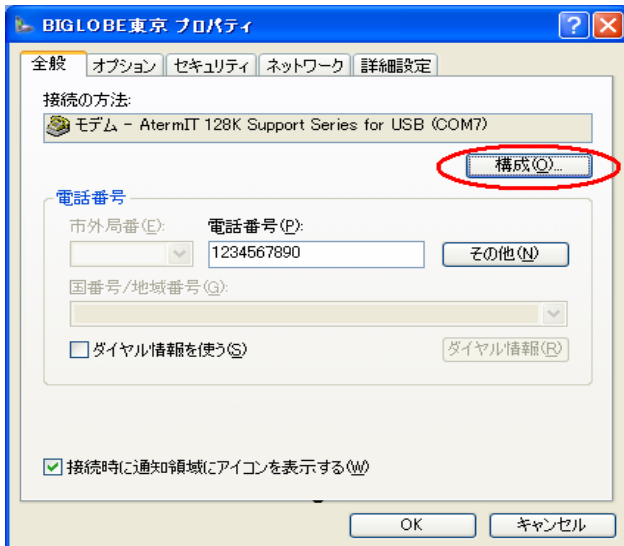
BIGLOBE東京 プロパティ

全般 | オプション | セキュリティ | ネットワーク | 詳細設定

接続の方法:

モデム - AtermIT 128K Support Series for USB (COM7)

構成(O)...

電話番号

市外局番(E):

電話番号(P):

1234567890

その他(N)

国番号/地域番号(G):

ダイヤル情報を使う(S)

ダイヤル情報(R)

接続時に通知領域にアイコンを表示する(W)

OK

キャンセル